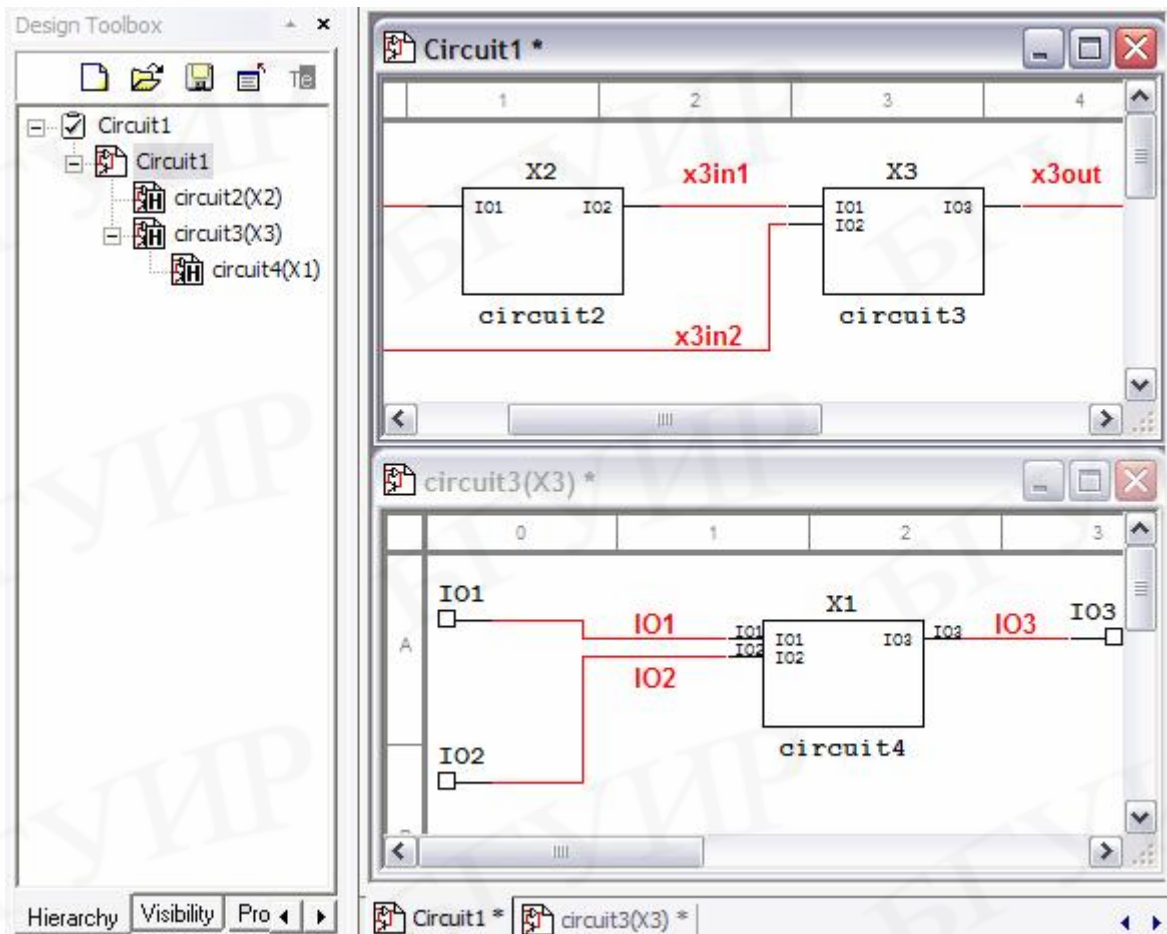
Design Toolbox

Te

Circuit1
Circuit1
circuit2(X2)
circuit3(X3)
circuit4(X1)

Hierarchy | Visibility | Pro

Circuit1 *

1 | 2 | 3 | 4

X2
IO1 IO2
circuit2
x3in1
X3
IO1
IO2
IO3
circuit3
x3out
x3in2

circuit3(X3) *

0 | 1 | 2 | 3

A

IO1
IO1
X1
IO1
IO2
IO1
IO2
IO3
IO3
IO3
IO3
IO2
circuit4
IO2

Circuit1 * | circuit3(X3) *